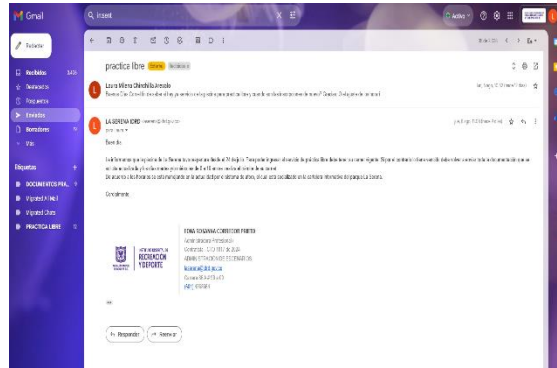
Gmail

Redactar

Recibidos
Destacados
Pospuestos
Enviados
Borradores
Más

Etiquetas
DOCUMENTOS PRA...
Vigilantes Al Mall
Vigilantes Chats
PRACTICA LIBRE

practica libre Recibidos

Laura Milena Chinchilla Arévalo

LA SERENA IDRD

Buen día

Cordialmente,

EDNA JOHANNA CORREDOR PRIETO

ALCALDÍA MAYOR DE BOGOTÁ D.C.
RECREACIÓN Y DEPORTE

Responder   Reenviar